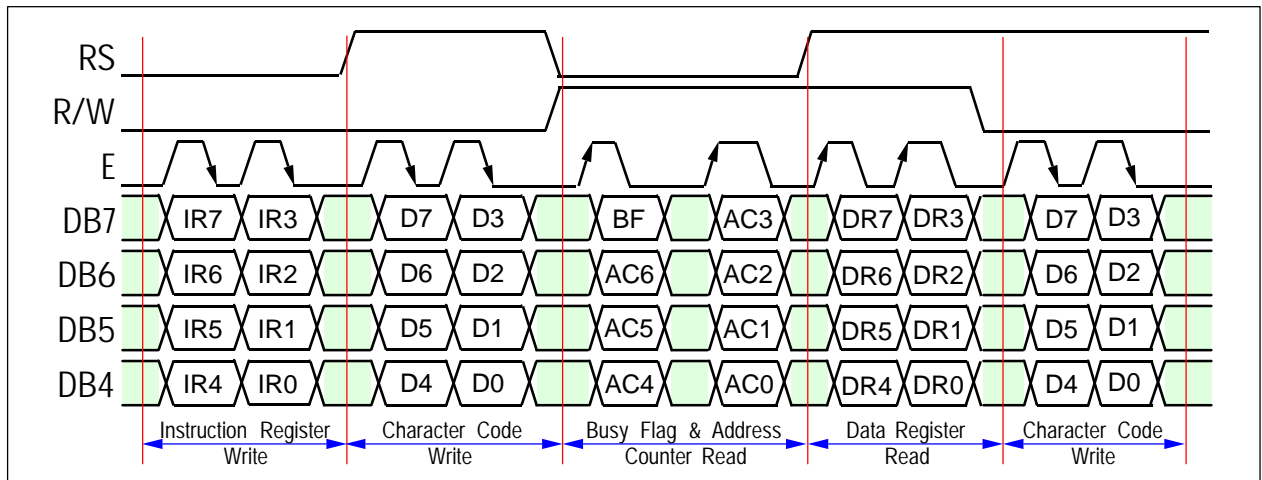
RS
R/W
E
DB7
DB6
DB5
DB4

IR7 IR3 D7 D3 BF AC3 DR7 DR3 D7 D3
IR6 IR2 D6 D2 AC6 AC2 DR6 DR2 D6 D2
IR5 IR1 D5 D1 AC5 AC1 DR5 DR1 D5 D1
IR4 IR0 D4 D0 AC4 AC0 DR4 DR0 D4 D0

Instruction Register Write
Character Code Write
Busy Flag & Address Counter Read
Data Register Read
Character Code Write